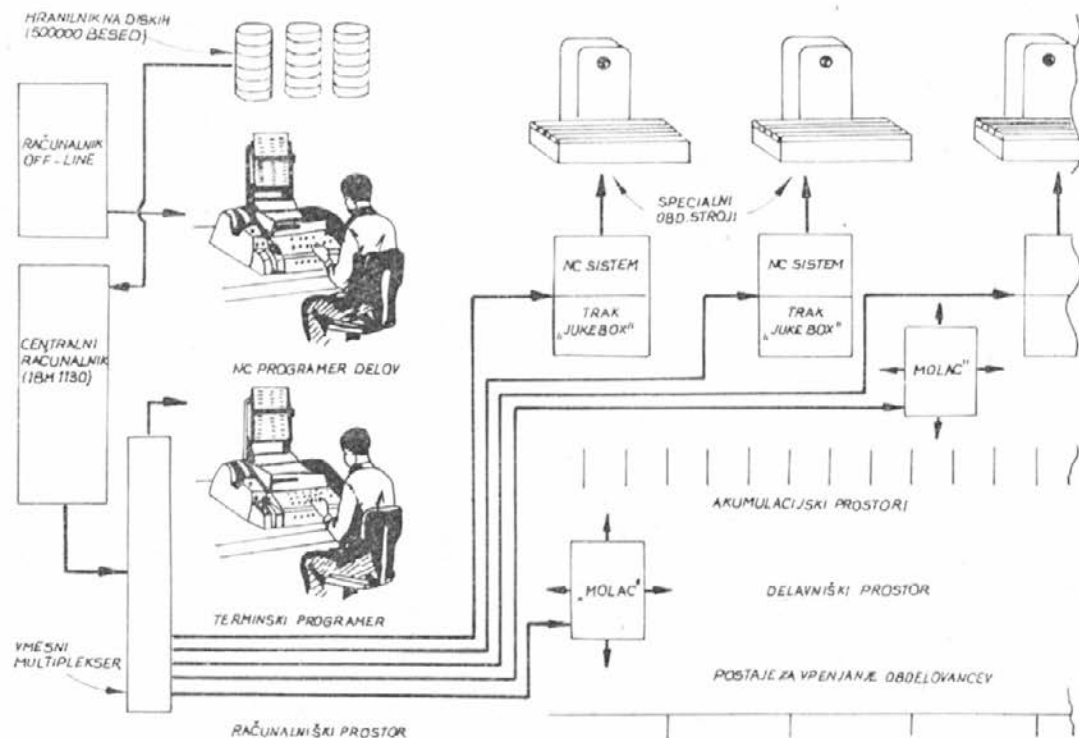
HRANILNIK NA DISKIH (500000 BESED)

RAČUNALNIK OFF-LINE

CENTRALNI RAČUNALNIK (IBM 1130)

NC PROGRAMER DELOV

TERMINSKI PROGRAMER

VMESNI MULTIPLEKSER

RAČUNALNIŠKI PROSTOR

SPECIALNI OBD. STROJI

NC SISTEM

TRAK „JUKE BOX"

NC SISTEM

TRAK „JUKE BOX"

„MOLAC"

AKUMULACIJSKI PROSTORI

„MOLAC"

DELAVNIŠKI PROSTOR

POSTAJE ZA VPENJANJE OBDELOVANCEV